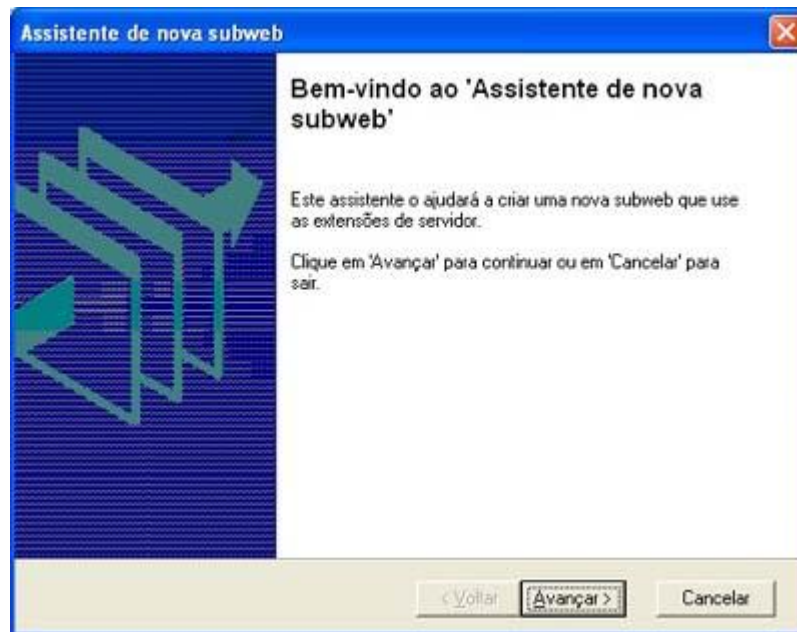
Assistente de nova subweb

Bem-vindo ao 'Assistente de nova subweb'

Este assistente o ajudará a criar uma nova subweb que use as extensões de servidor.

Clique em 'Avançar' para continuar ou em 'Cancelar' para sair.

< Voltar

Avançar >

Cancelar